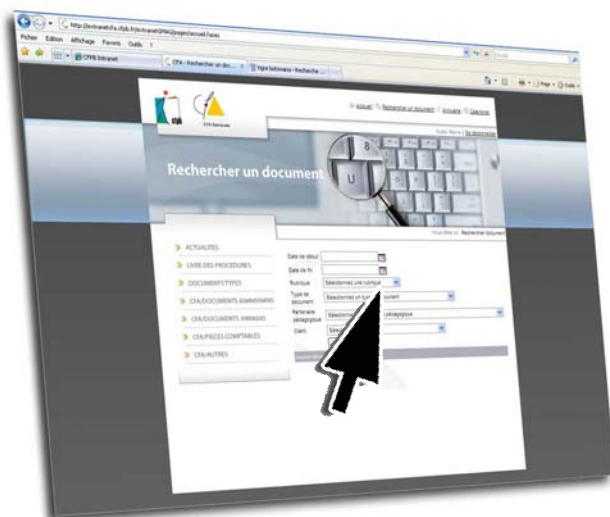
Fichier Edition Affichage Favoris Outils ?
CFPB Intranet
CFA - Rechercher un doc...
Rechercher un document
Accueil Rechercher un document Annuaire Calendrier
CFA Batiment
Rechercher un document
U
ACTUALITES
LIVRE DES PROCEDURES
DOCUMENTS TYPES
CFA/DOCUMENTS ADMINISTRATIFS
CFA/DOCUMENTS ANNEXES
CFA/PIECES COMPTABLES
CFA/AUTRES
Date de début
Date de fin
Rubrique
Sélectionnez une rubrique
Type de document
Sélectionnez un type de document
Partenaire pédagogique
Sélectionnez un partenaire pédagogique
Client